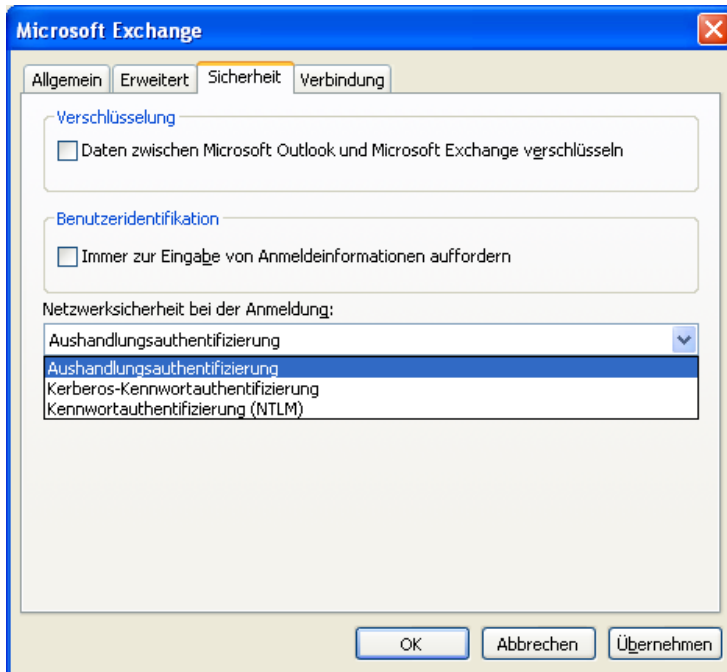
Microsoft Exchange

Allgemein | Erweitert | Sicherheit | Verbindung

Verschlüsselung

Daten zwischen Microsoft Outlook und Microsoft Exchange verschlüsseln

Benutzeridentifikation

Immer zur Eingabe von Anmeldeinformationen auffordern

Netzwerksicherheit bei der Anmeldung:

Aushandlungsauthentifizierung

Aushandlungsauthentifizierung
Kerberos-Kennwortauthentifizierung
Kennwortauthentifizierung (NTLM)

OK | Abbrechen | Übernehmen